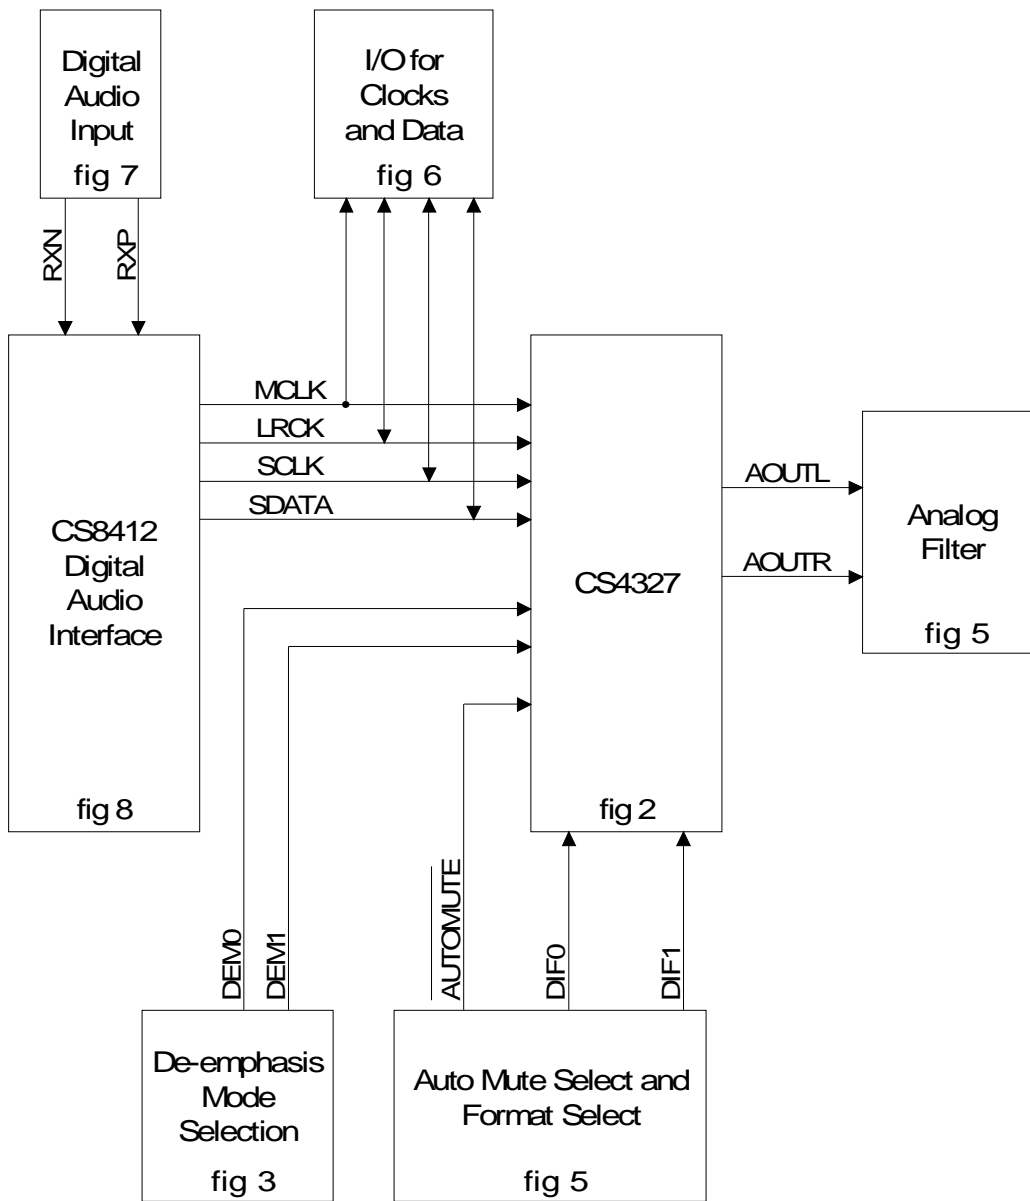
Digital Audio Input
fig 7

I/O for Clocks and Data
fig 6

RXN
RXP

CS8412 Digital Audio Interface
fig 8

MCLK
LRCK
SCLK
SDATA

CS4327
fig 2

AOUTL
AOUTR

Analog Filter
fig 5

DEM0
DEM1

$\overline{\text{AUTOMUTE}}$
DIF0
DIF1

De-emphasis Mode Selection
fig 3

Auto Mute Select and Format Select
fig 5